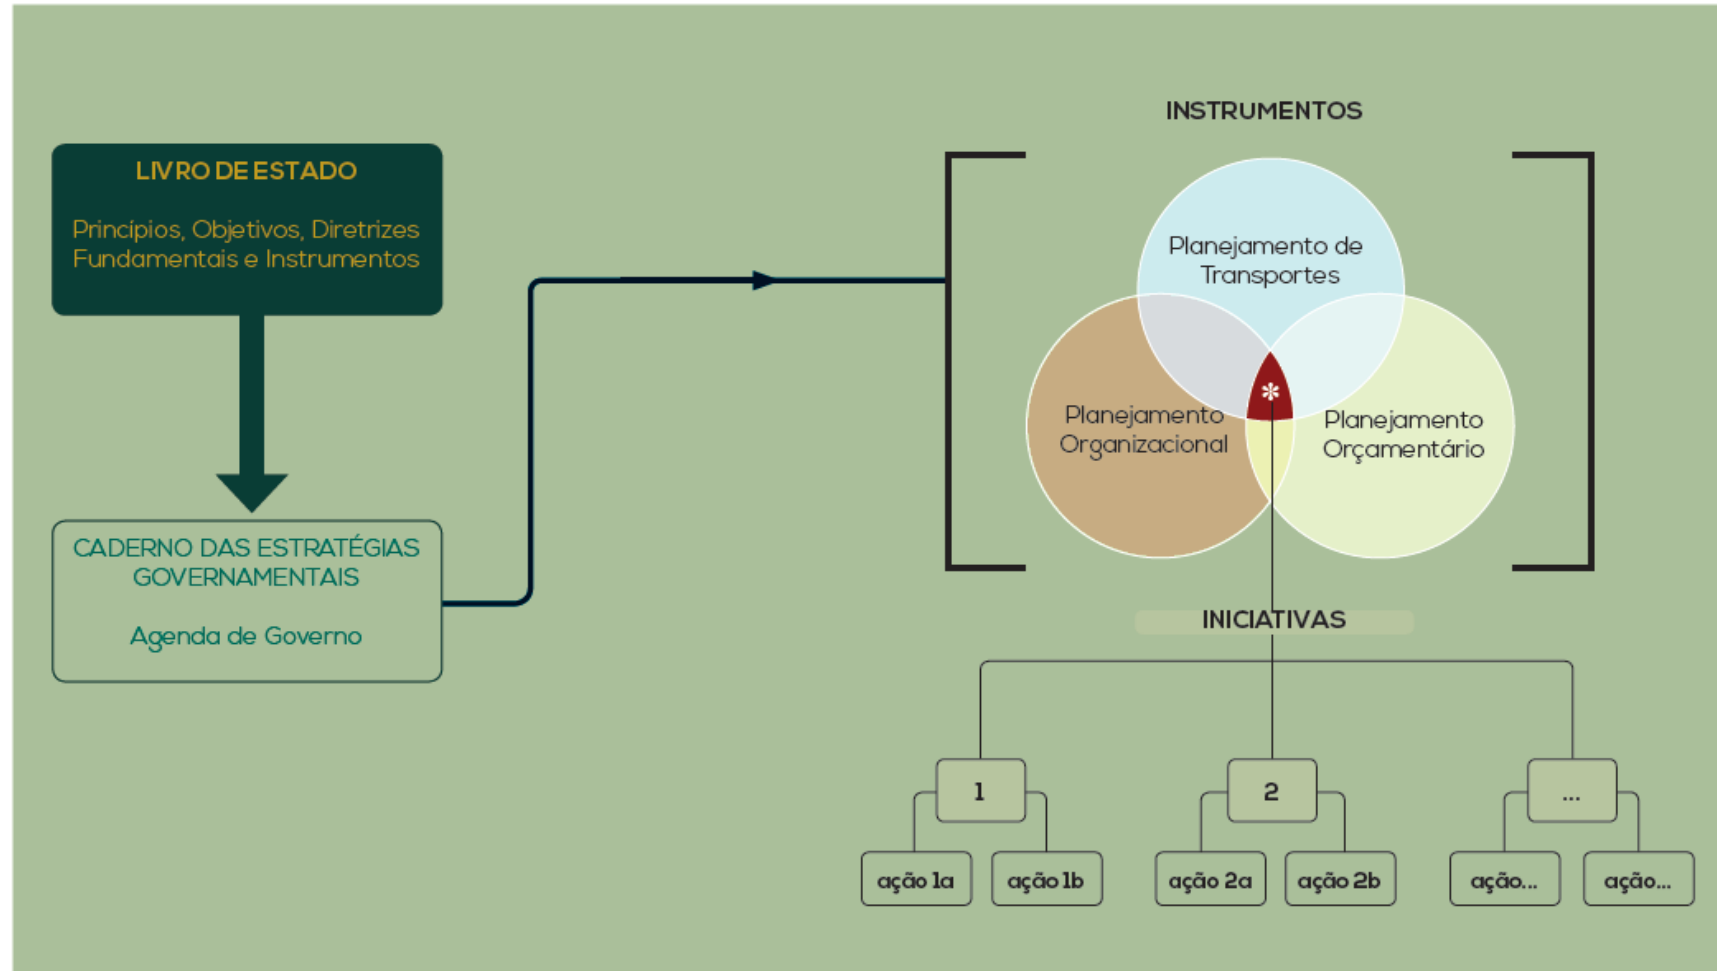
LIVRO DE ESTADO

Princípios, Objetivos, Diretrizes Fundamentais e Instrumentos

CADERNO DAS ESTRATÉGIAS GOVERNAMENTAIS

Agenda de Governo

INSTRUMENTOS

Planejamento de Transportes

Planejamento Organizacional

Planejamento Orçamentário

*

INICIATIVAS

1

2

...

ação 1a

ação 1b

ação 2a

ação 2b

ação...

ação...